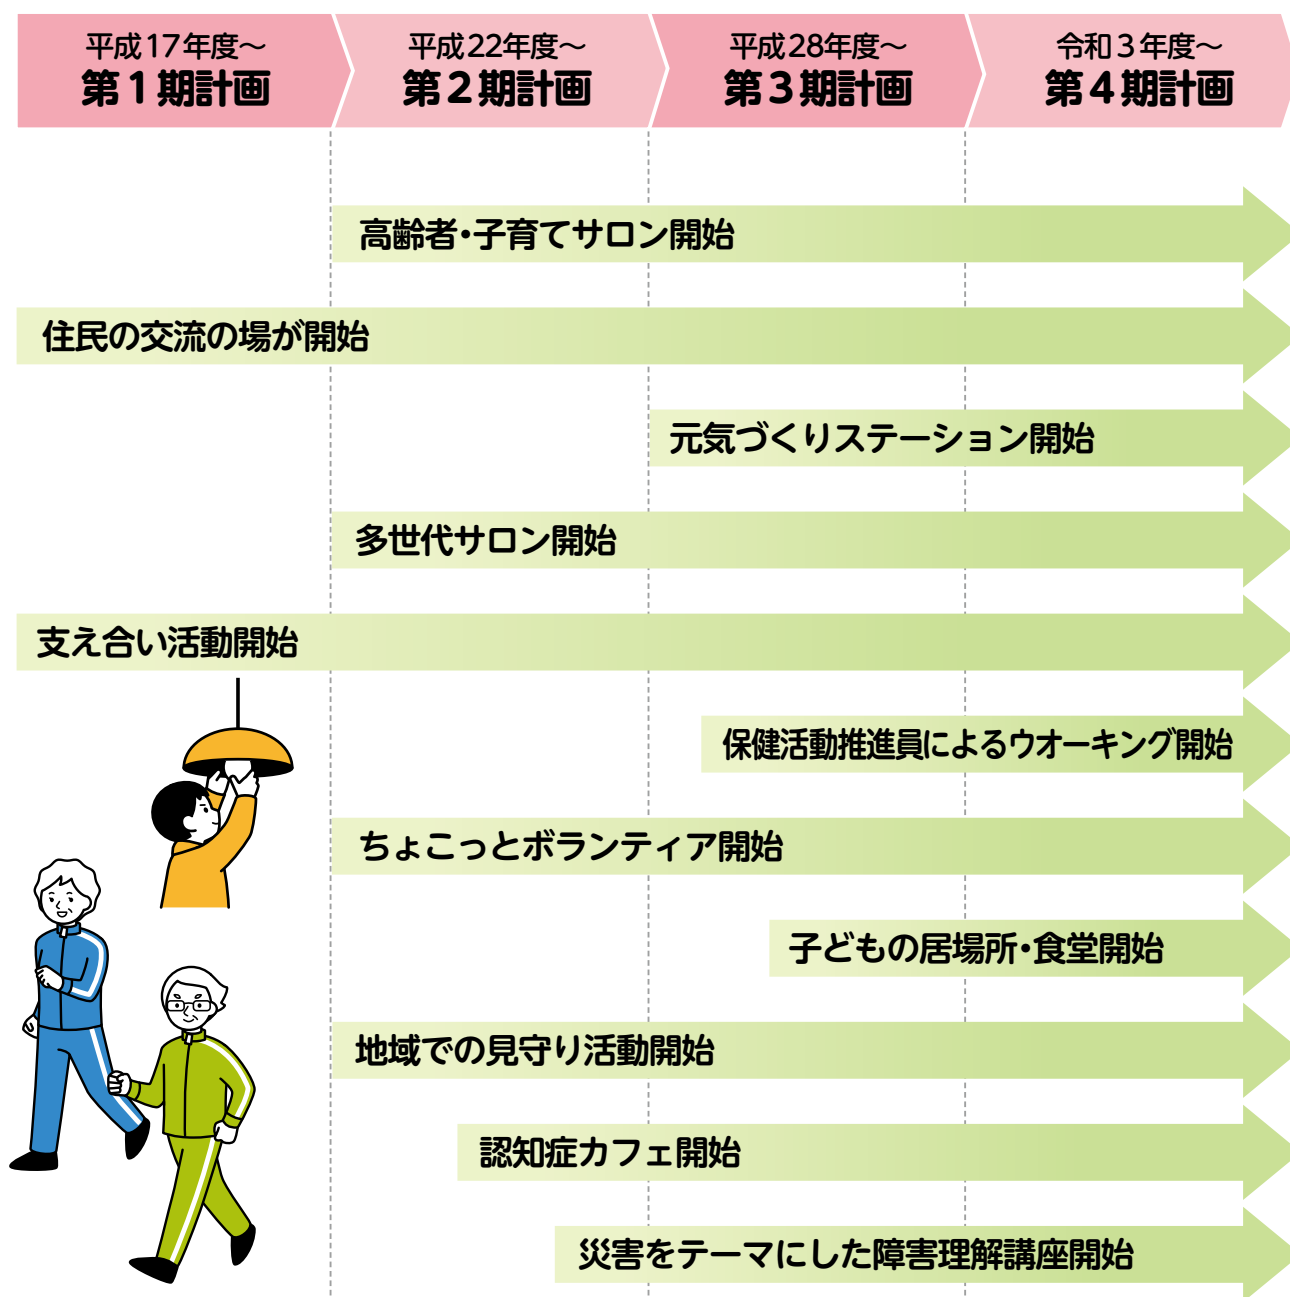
平成17年度～
第１期計画

平成22年度～
第２期計画

平成28年度～
第３期計画

令和３年度～
第４期計画

高齢者・子育てサロン開始

住民の交流の場が開始

元気づくりステーション開始

多世代サロン開始

支え合い活動開始

保健活動推進員によるウオーキング開始

ちょこっとボランティア開始

子どもの居場所・食堂開始

地域での見守り活動開始

認知症カフェ開始

災害をテーマにした障害理解講座開始